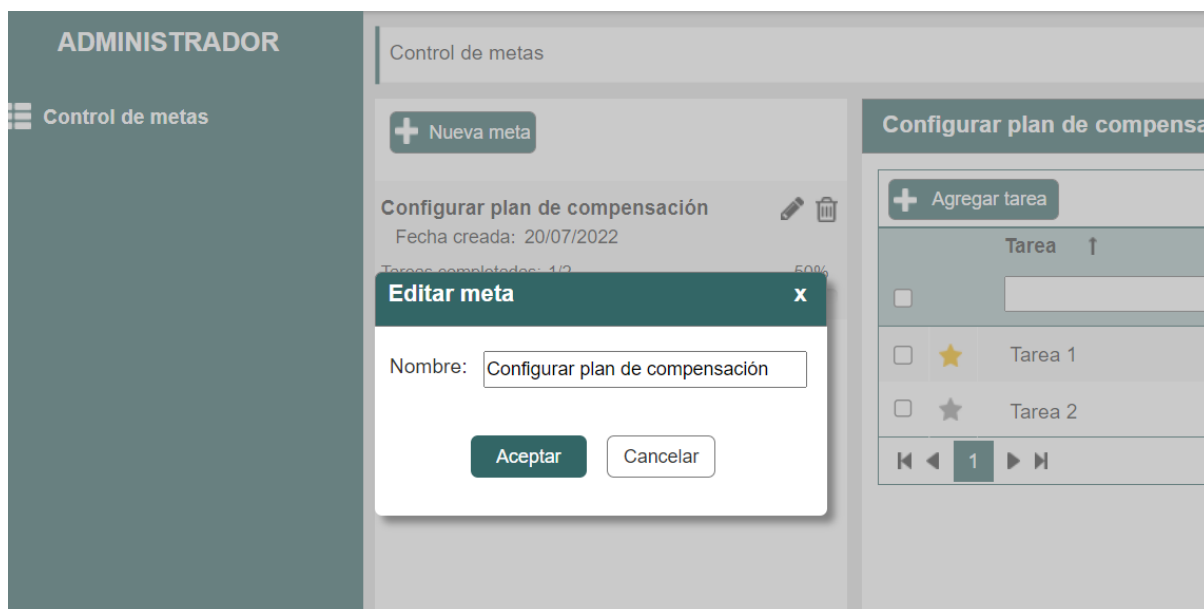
ADMINISTRADOR

Control de metas

Control de metas

Nueva meta

Configurar plan de compensación
Fecha creada: 20/07/2022
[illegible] 50%

Editar meta
x

Nombre: Configurar plan de compensación

Aceptar Cancelar

Configurar plan de compensa

Agregar tarea

Tarea

Tarea 1

Tarea 2

1